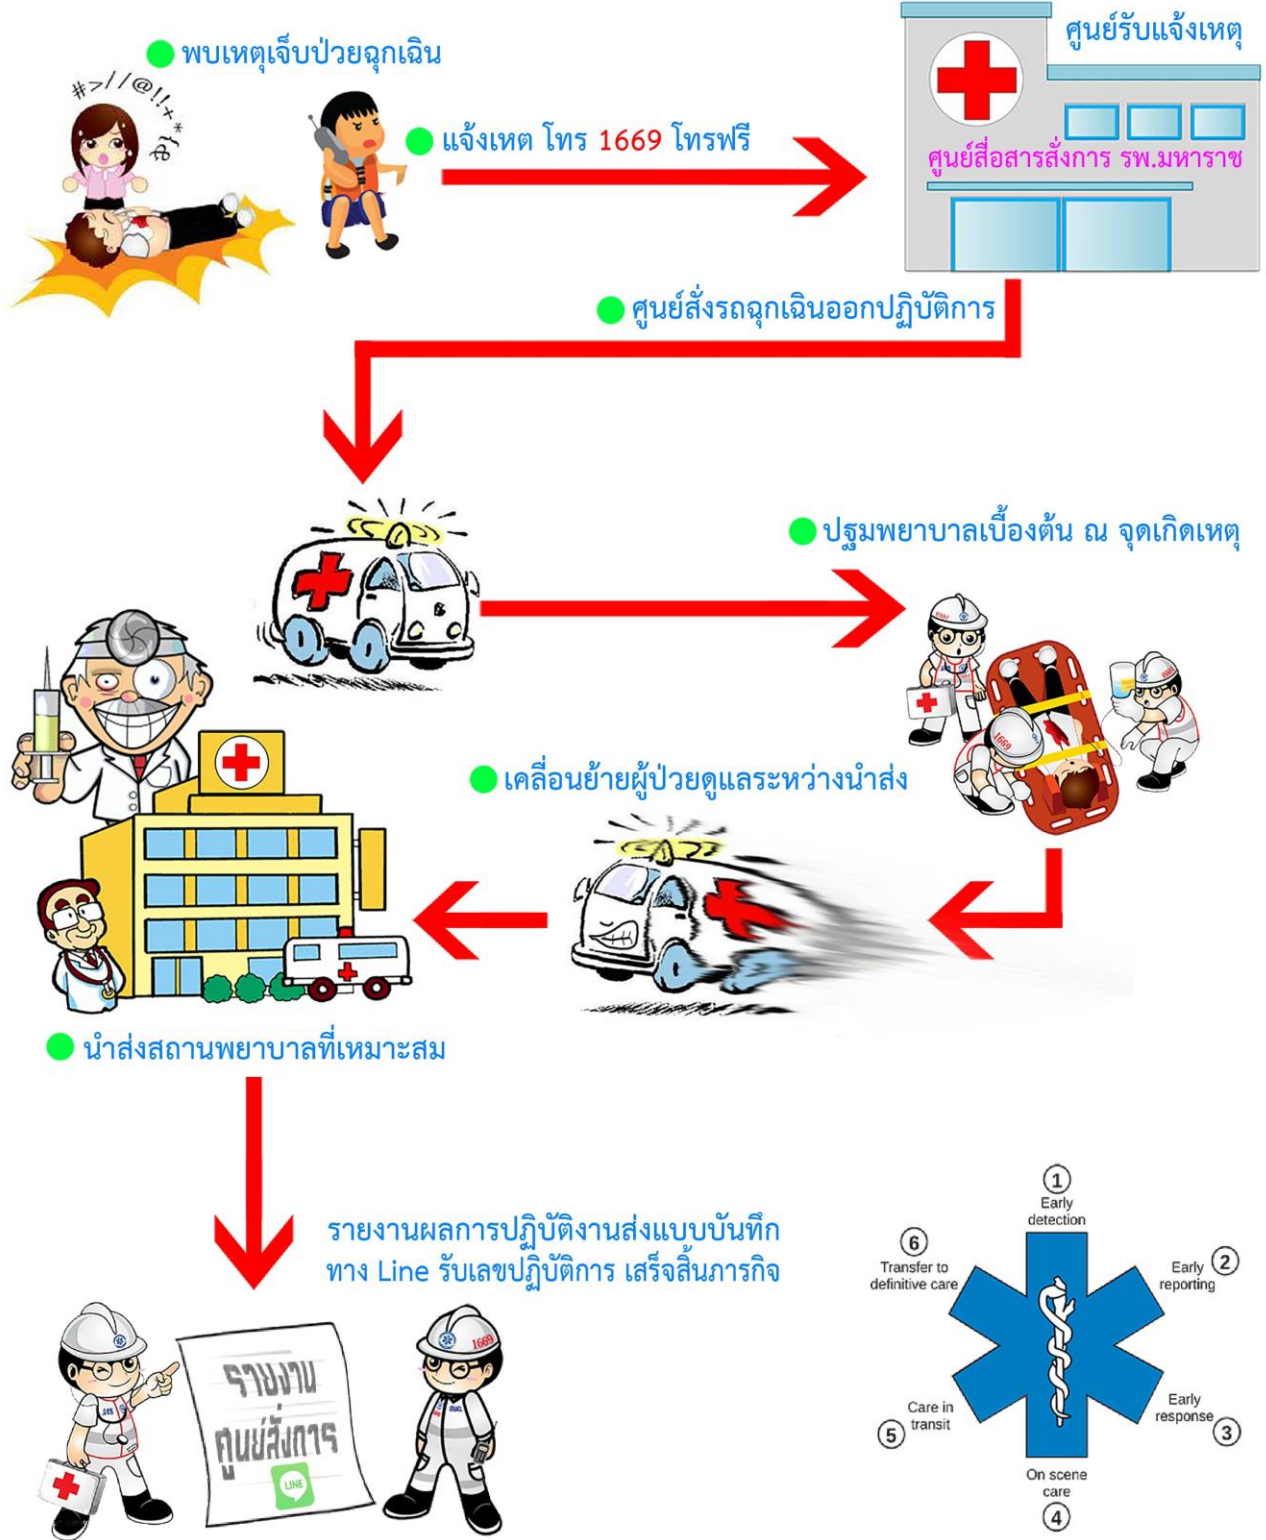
พบเหตุเจ็บป่วยฉุกเฉิน

#>//@!!+*ดุ

แจ้งเหตุ โทร 1669 โทรฟรี

ศูนย์รับแจ้งเหตุ

ศูนย์สื่อสารสั่งการ รพ.มหาราช

ศูนย์สั่งรถฉุกเฉินออกปฏิบัติการ

ปฐมพยาบาลเบื้องต้น ณ จุดเกิดเหตุ

เคลื่อนย้ายผู้ป่วยดูแลระหว่างนำส่ง

นำส่งสถานพยาบาลที่เหมาะสม

รายงานผลการปฏิบัติงานส่งแบบบันทึก ทาง Line รับเลขปฏิบัติการ เสร็จสิ้นภารกิจ

รายงาน ศูนย์สั่งการ

LINE

1669

1 Early detection

2 Early reporting

3 Early response

4 On scene care

5 Care in transit

6 Transfer to definitive care